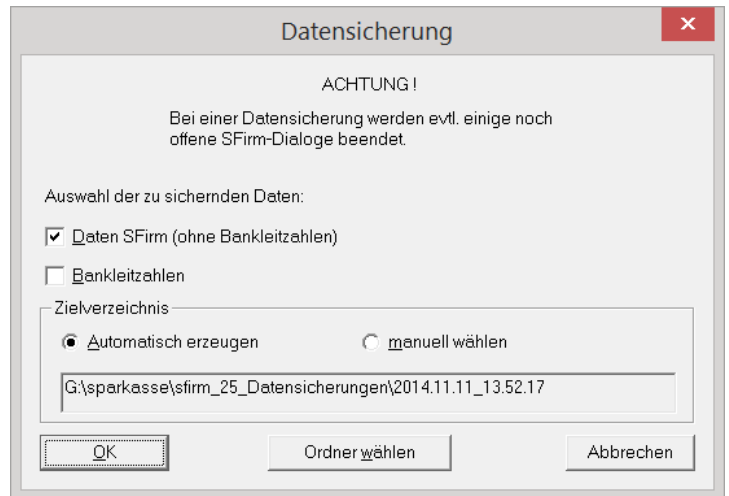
Datensicherung

ACHTUNG !

Bei einer Datensicherung werden evtl. einige noch offene SFirm-Dialoge beendet.

Auswahl der zu sichernden Daten:

Daten SFirm (ohne Bankleitzahlen)

Bankleitzahlen

Zielverzeichnis

Automatisch erzeugen

manuell wählen

G:\sparkasse\sfirm_25_Datensicherungen\2014.11.11_13.52.17

OK

Ordner wählen

Abbrechen